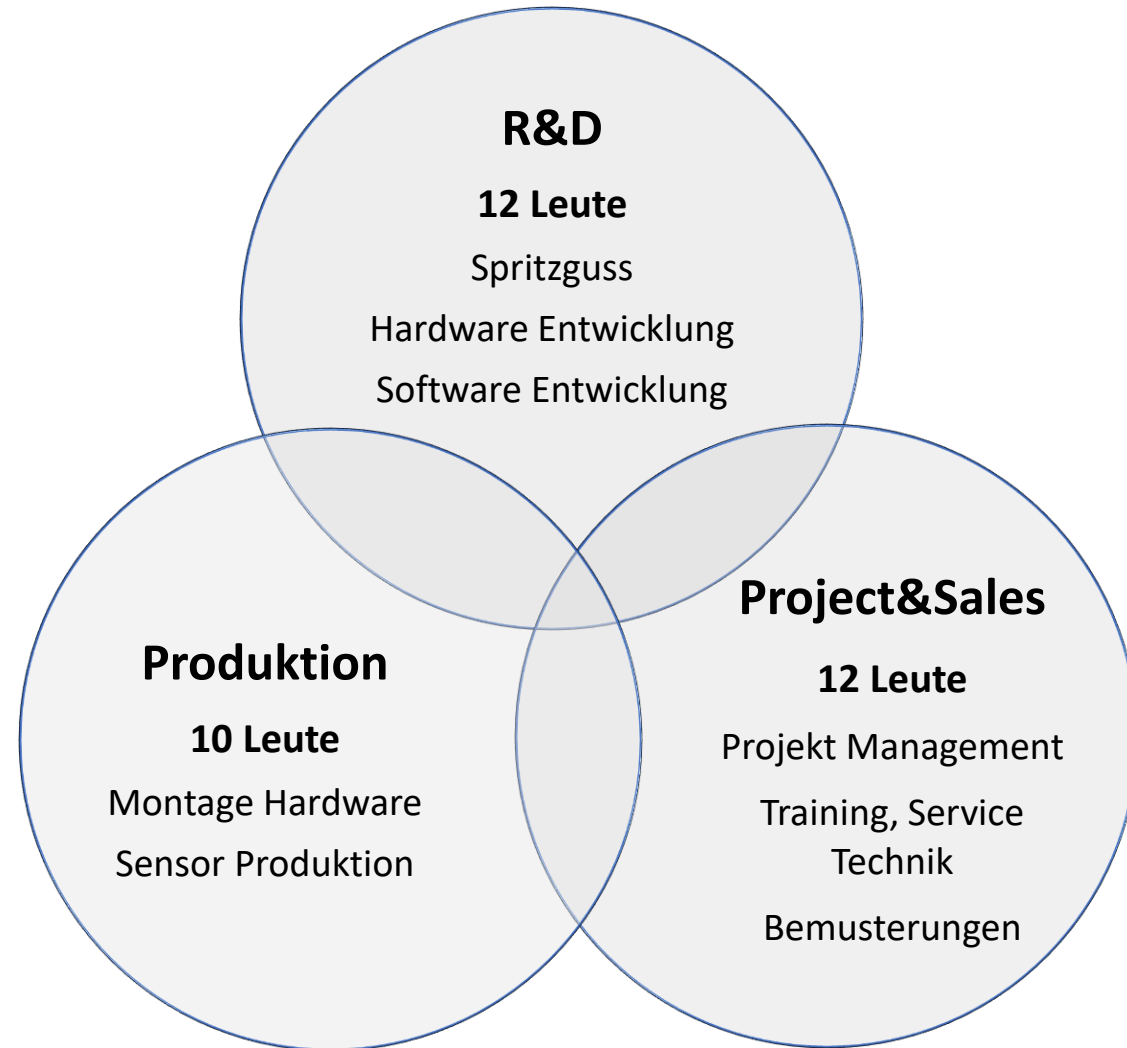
R&D

12 Leute

Spritzguss

Hardware Entwicklung

Software Entwicklung

Produktion

10 Leute

Montage Hardware

Sensor Produktion

Project&Sales

12 Leute

Projekt Management

Training, Service Technik

Bemusterungen